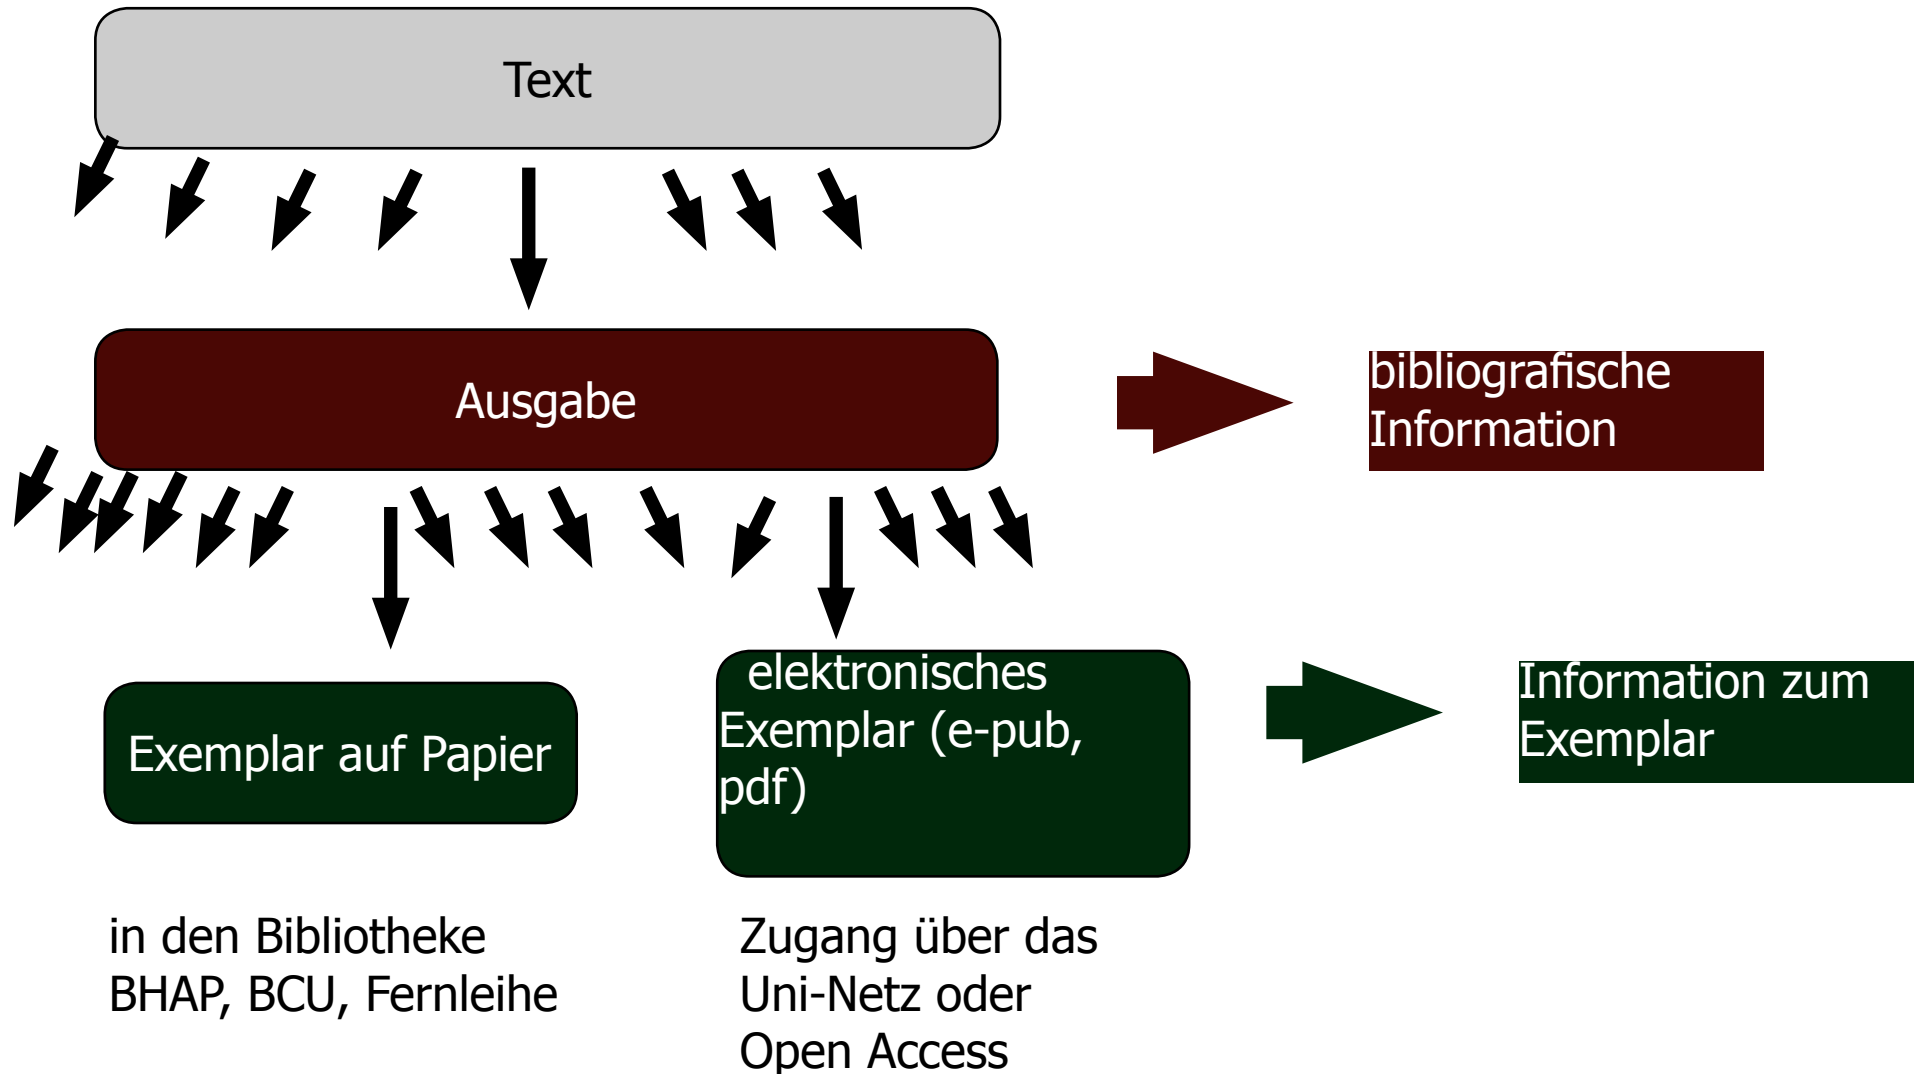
Text

Ausgabe

bibliografische Information

Exemplar auf Papier

elektronisches Exemplar (e-pub, pdf)

Information zum Exemplar

in den Bibliotheke BHAP, BCU, Fernleihe

Zugang über das Uni-Netz oder Open Access